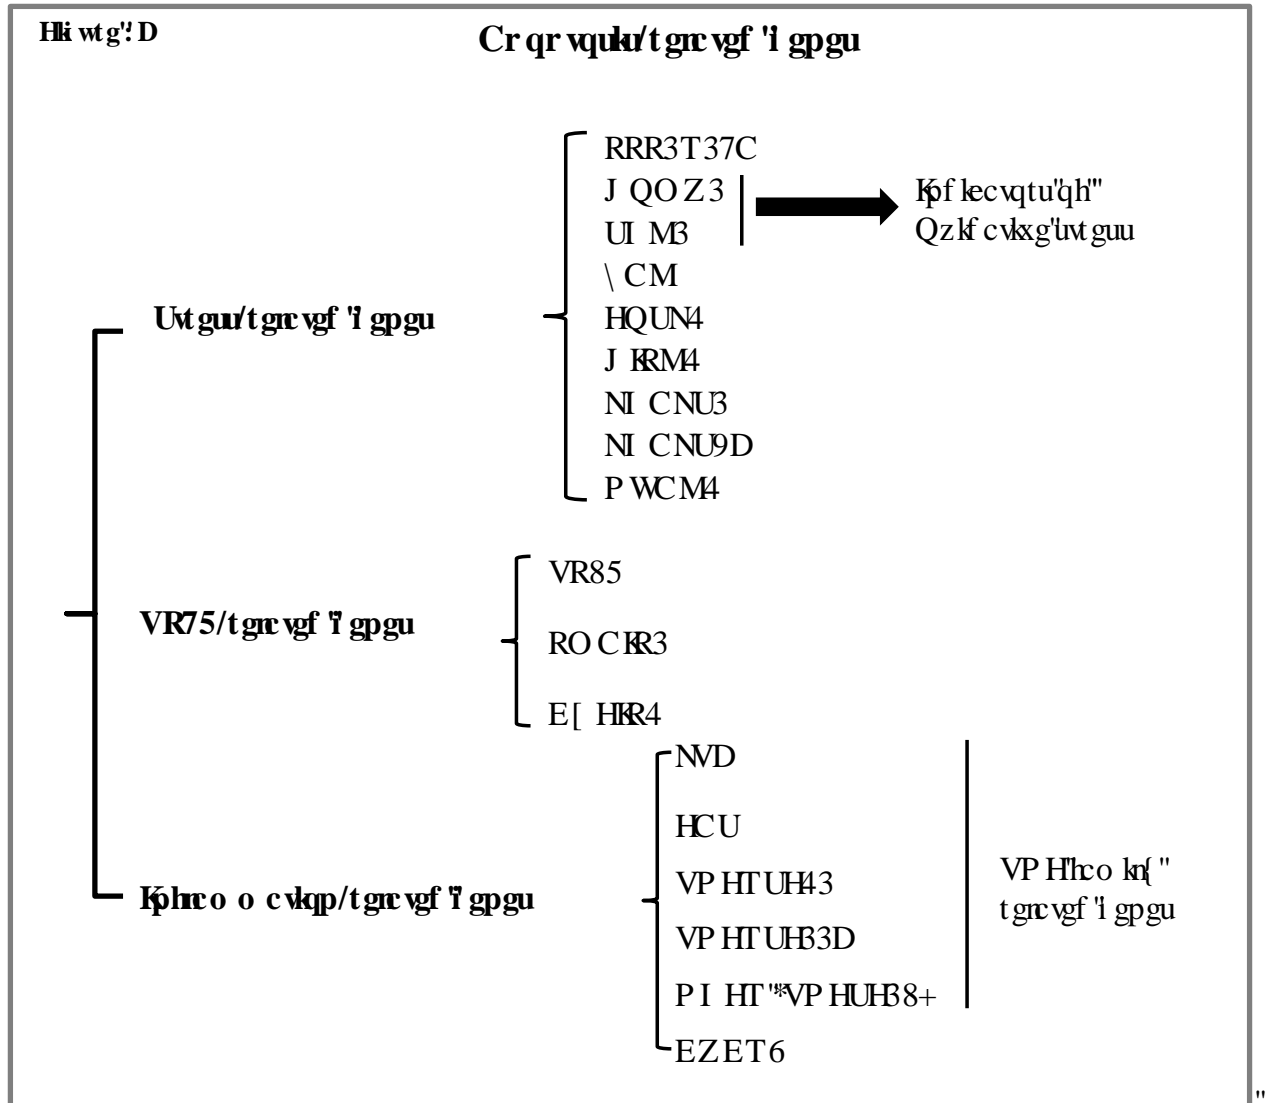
Hli wtg"! D

Cr qr vquku/tgrcvgf "i gpgu

Uvtguu/tgrcvgf "i gpgu

RRR3T37C
J QOZ3
UI M3
\ CM
HQUN4
J KRM4
NI CNU3
NI CNU9D
P WCM4

Kpf lecvqtu"qh"
Qzkf cvkxg"uvtguu

VR75/tgrcvgf "i gpgu

VR85
RO CKR3
E[ HKR4

Kphrco o cvkqp/tgrcvgf "i gpgu

NVD
HCU
VP HTUH43
VP HTUH33D
P I HT "*VP HUH38+
EZET6

VP H"hco kn{ "
tgrcvgf "i gpgu

"